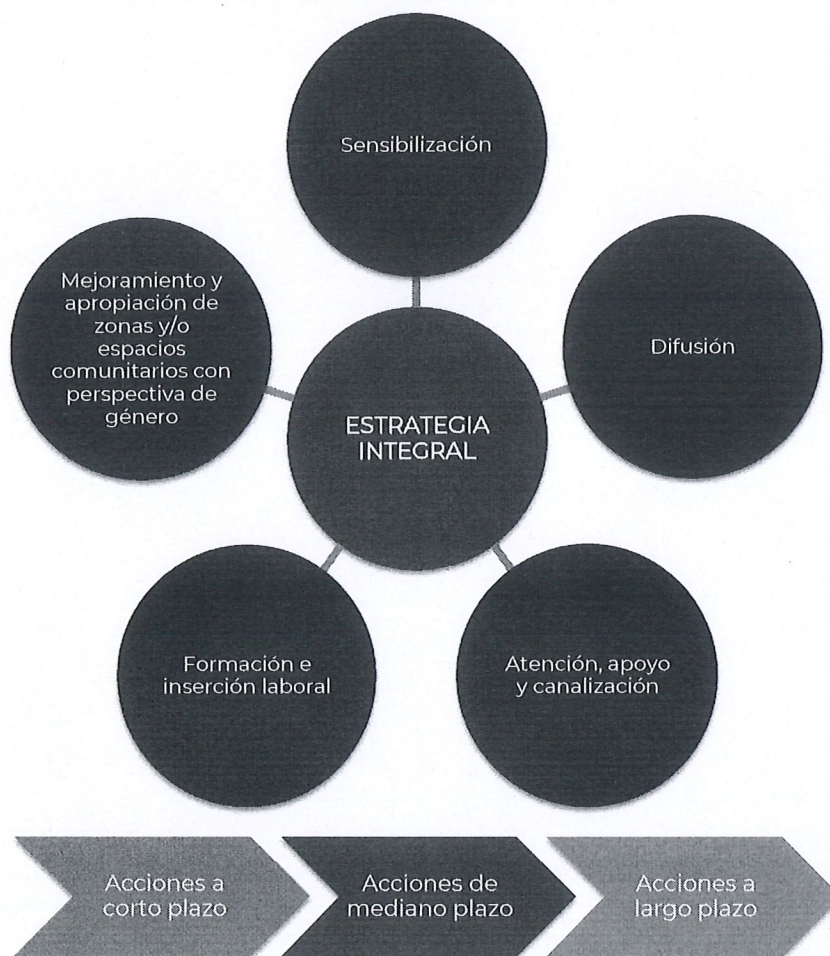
Sensibilización

Mejoramiento y apropiación de zonas y/o espacios comunitarios con perspectiva de género

Difusión

ESTRATEGIA INTEGRAL

Formación e inserción laboral

Atención, apoyo y canalización

Acciones a corto plazo

Acciones de mediano plazo

Acciones a largo plazo